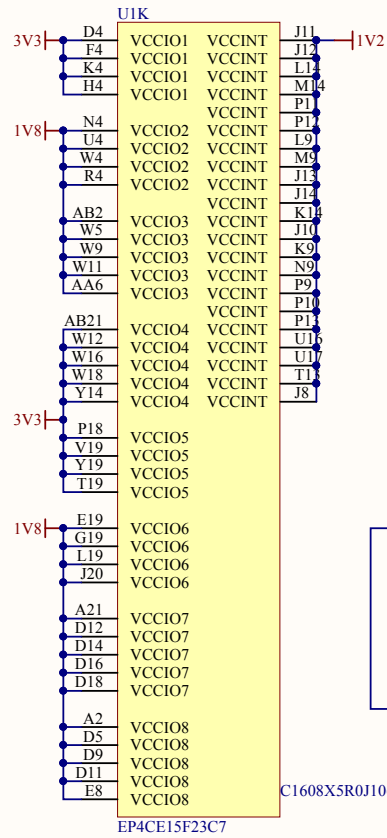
U1K

3V3
D4 VCCIO1
F4 VCCIO1
K4 VCCIO1
H4 VCCIO1

1V8
N4 VCCIO2
U4 VCCIO2
W4 VCCIO2
R4 VCCIO2

AB2 VCCIO3
W5 VCCIO3
W9 VCCIO3
W11 VCCIO3
AA6 VCCIO3

AB21 VCCIO4
W12 VCCIO4
W16 VCCIO4
W18 VCCIO4
Y14 VCCIO4

3V3
P18 VCCIO5
V19 VCCIO5
Y19 VCCIO5
T19 VCCIO5

1V8
E19 VCCIO6
G19 VCCIO6
L19 VCCIO6
J20 VCCIO6

A21 VCCIO7
D12 VCCIO7
D14 VCCIO7
D16 VCCIO7
D18 VCCIO7

A2 VCCIO8
D5 VCCIO8
D9 VCCIO8
D11 VCCIO8
E8 VCCIO8

VCCINT J11
VCCINT J12
VCCINT L1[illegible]
VCCINT M14
VCCINT P1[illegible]
VCCINT P1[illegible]
VCCINT L9
VCCINT M9
VCCINT J13
VCCINT J14
VCCINT K14
VCCINT J10
VCCINT K9
VCCINT N9
VCCINT P9
VCCINT P10
VCCINT P1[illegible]
VCCINT U16
VCCINT U17
VCCINT T1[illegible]
VCCINT J8

1V2

EP4CE15F23C7

C1608X5R0J10